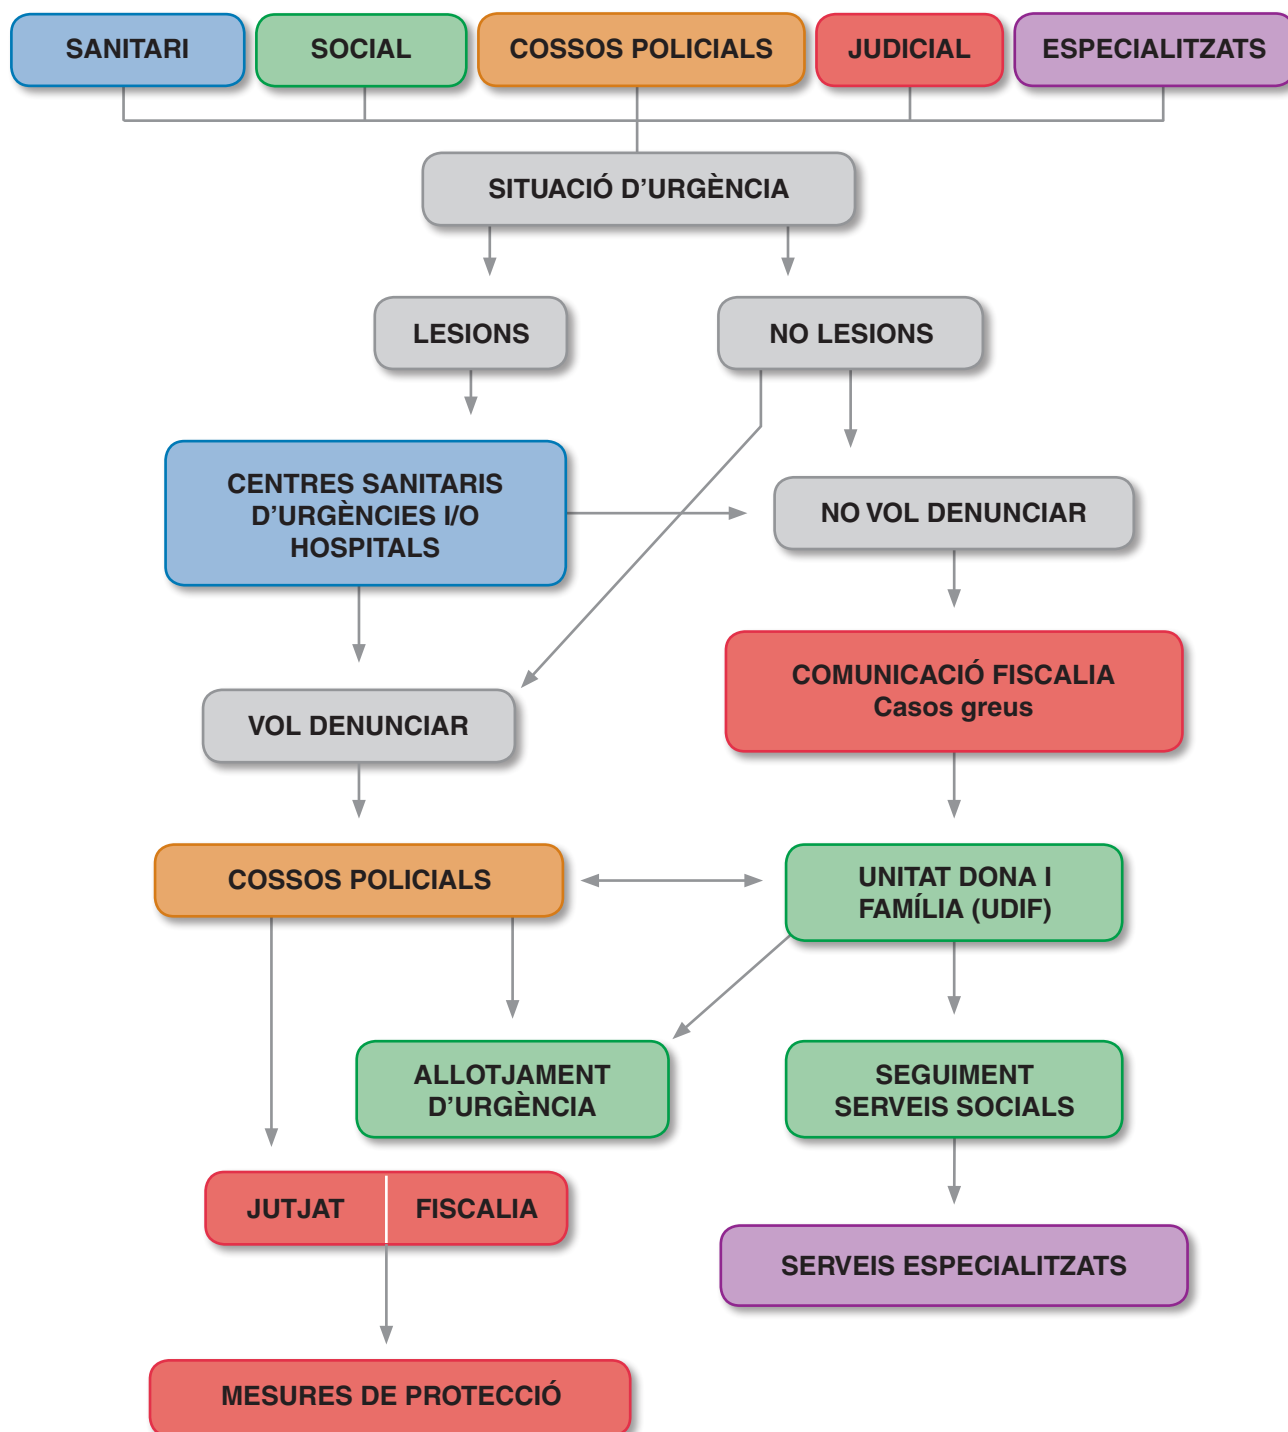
SANITARI

SOCIAL

COSSOS POLICIALS

JUDICIAL

ESPECIALITZATS

SITUACIÓ D'URGÈNCIA

LESIONS

NO LESIONS

CENTRES SANITARIS D'URGÈNCIES I/O HOSPITALS

NO VOL DENUNCIAR

COMUNICACIÓ FISCALIA
Casos greus

VOL DENUNCIAR

COSSOS POLICIALS

UNITAT DONA I FAMÍLIA (UDIF)

ALLOTJAMENT D'URGÈNCIA

SEGUIMENT SERVEIS SOCIALS

JUTJAT

FISCALIA

SERVEIS ESPECIALITZATS

MESURES DE PROTECCIÓ